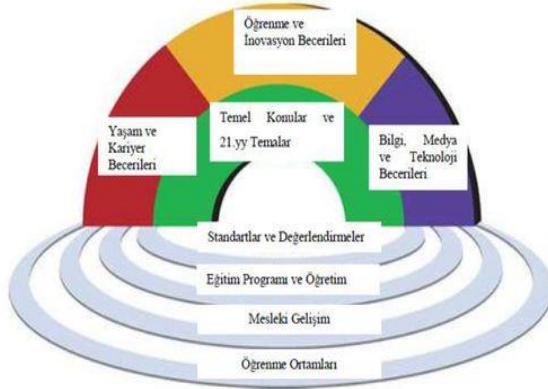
Öğrenme ve İnovasyon Becerileri

Yaşam ve Kariyer Becerileri

Temel Konular ve 21.yy Temalar

Bilgi, Medya ve Teknoloji Becerileri

Standartlar ve Değerlendirmeler

Eğitim Programı ve Öğretim

Mesleki Gelişim

Öğrenme Ortamları